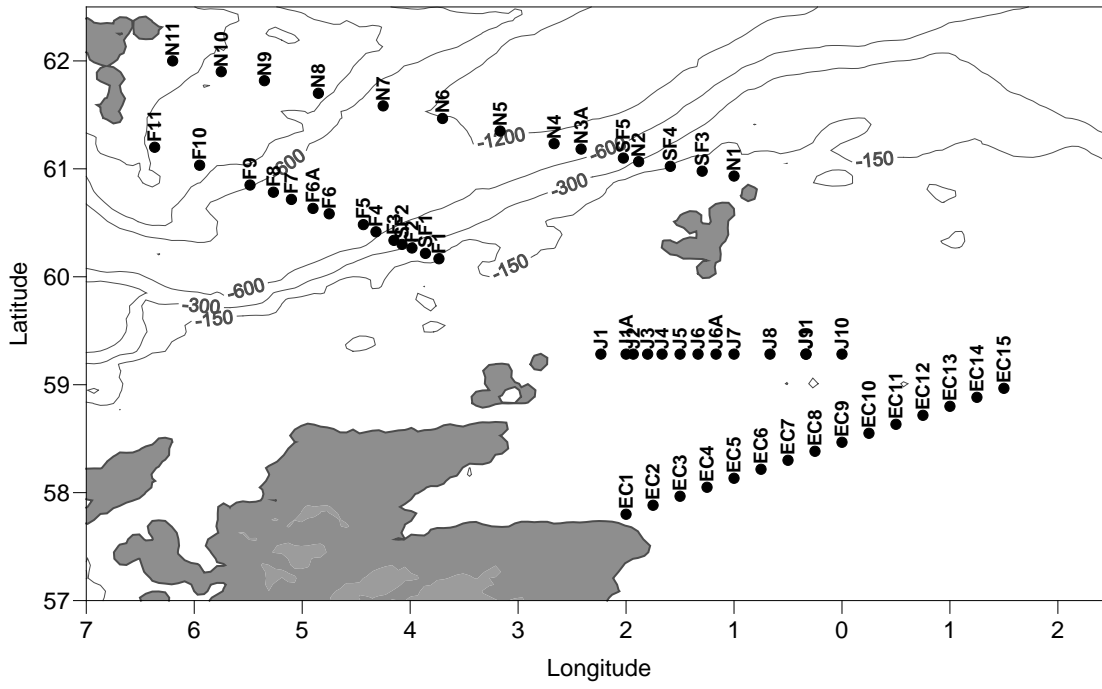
N11
N10
N9
N8
N7
N6
N5
N4
N3A
SF5
N2
SF4
SF3
N1
F11
F10
F9
F8
F7
F6A
F6
F5
F4
F3
SF2
F2
SF1
F1
-1200
-600
-600
-300
-150
-150
-600
-300
-150
J1
J1A
J2
J3
J4
J5
J6
J6A
J7
J8
J9
J91
J10
EC1
EC2
EC3
EC4
EC5
EC6
EC7
EC8
EC9
EC10
EC11
EC12
EC13
EC14
EC15
62
61
60
59
58
57
Latitude
7
6
5
4
3
2
1
0
1
2
Longitude